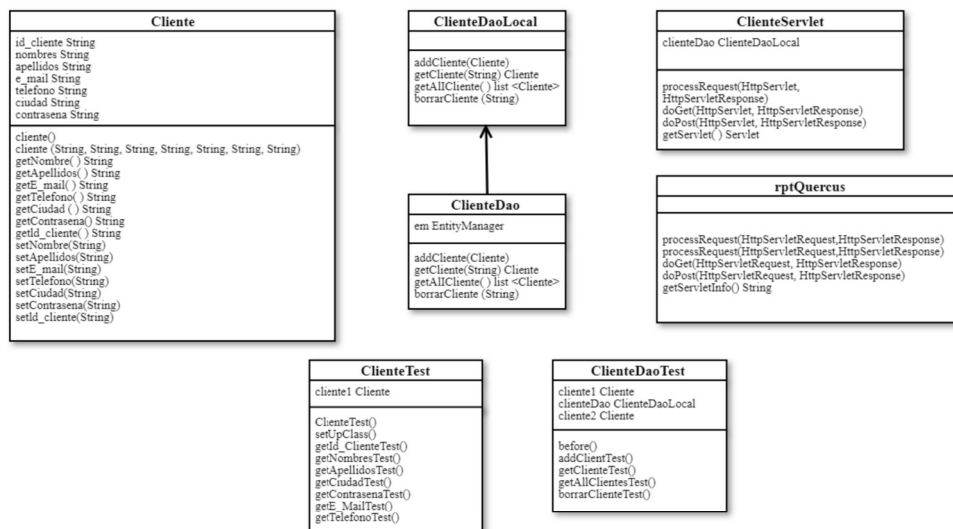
Cliente

id_cliente String
nombres String
apellidos String
e_mail String
telefono String
ciudad String
contrasena String

cliente()
cliente (String, String, String, String, String, String, String)
getNombre( ) String
getApellidos( ) String
getE_mail( ) String
getTelefono( ) String
getCiudad ( ) String
getContrasena() String
getId_cliente( ) String
setNombre(String)
setApellidos(String)
setE_mail(String)
setTelefono(String)
setCiudad(String)
setContrasena(String)
setId_cliente(String)

ClienteDaoLocal

addCliente(Cliente)
getCliente(String) Cliente
getAllCliente( ) list <Cliente>
borrarCliente (String)

ClienteDao

em EntityManager

addCliente(Cliente)
getCliente(String) Cliente
getAllCliente( ) list <Cliente>
borrarCliente (String)

ClienteServlet

clienteDao ClienteDaoLocal

processRequest(HttpServlet, HttpServletResponse)
doGet(HttpServlet, HttpServletResponse)
doPost(HttpServlet, HttpServletResponse)
getServlet( ) Servlet

rptQuercus

processRequest(HttpServletRequest,HttpServletResponse)
processRequest(HttpServletRequest,HttpServletResponse)
doGet(HttpServletRequest, HttpServletResponse)
doPost(HttpServletRequest, HttpServletResponse)
getServletInfo() String

ClienteTest

cliente1 Cliente

ClienteTest()
setUpClass()
getId_ClienteTest()
getNombresTest()
getApellidosTest()
getCiudadTest()
getContrasenaTest()
getE_MailTest()
getTelefonoTest()

ClienteDaoTest

cliente1 Cliente
clienteDao ClienteDaoLocal
cliente2 Cliente

before()
addClientTest()
getClienteTest()
getAllClientesTest()
borrarClienteTest()